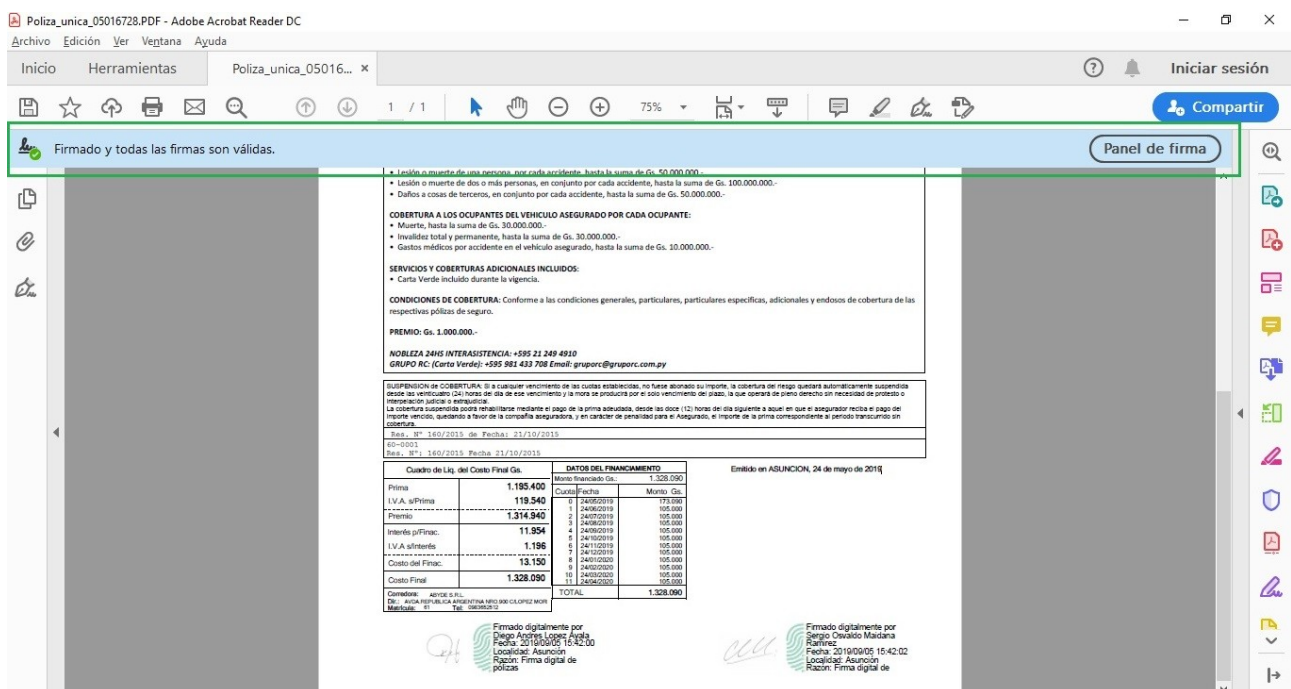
Poliza_unica_05016728.PDF - Adobe Acrobat Reader DC
Archivo Edición Ver Ventana Ayuda
Inicio Herramientas Poliza_unica_05016... ×
Iniciar sesión
1 / 1 75%
Compartir
Firmado y todas las firmas son válidas.
Panel de firma

• Lesión o muerte de una persona, por cada accidente, hasta la suma de Gs. 50.000.000.-
• Lesión o muerte de dos o más personas, en conjunto por cada accidente, hasta la suma de Gs. 100.000.000.-
• Daños a cosas de terceros, en conjunto por cada accidente, hasta la suma de Gs. 50.000.000.-

COBERTURA A LOS OCUPANTES DEL VEHICULO ASEGURADO POR CADA OCUPANTE:
• Muerte, hasta la suma de Gs. 30.000.000.-
• Invalidez total y permanente, hasta la suma de Gs. 30.000.000.-
• Gastos médicos por accidente en el vehículo asegurado, hasta la suma de Gs. 10.000.000.-

SERVICIOS Y COBERTURAS ADICIONALES INCLUIDOS:
• Carta Verde incluido durante la vigencia.

CONDICIONES DE COBERTURA: Conforme a las condiciones generales, particulares, particulares especificas, adicionales y endosos de cobertura de las respectivas pólizas de seguro.

PREMIO: Gs. 1.000.000.-

NOBLEZA 24HS INTERASISTENCIA: +595 21 249 4910
GRUPO RC: (Carta Verde): +595 981 433 708 Email: gruporc@gruporc.com.py

SUSPENSION de COBERTURA: Si a cualquier vencimiento de las cuotas establecidas, no fuese abonado su importe, la cobertura del riesgo quedará automáticamente suspendida desde las veinticuatro (24) horas del día de ese vencimiento y la mora se producirá por el solo vencimiento del plazo, la que operará de pleno derecho sin necesidad de protesto o interpelación judicial o extrajudicial.
La cobertura suspendida podrá rehabilitarse mediante el pago de la prima adeudada, desde las doce (12) horas del día siguiente a aquel en que el asegurador reciba el pago del importe vencido, quedando a favor de la compañía aseguradora, y en carácter de penalidad para el Asegurado, el importe de la prima correspondiente al periodo transcurrido sin cobertura.
Res. N° 160/2015 de Fecha: 21/10/2015
60-0001
Res. N°: 160/2015 Fecha 21/10/2015

| Cuadro de Liq. del Costo Final Gs. | |
|---|---|
| Prima | 1.195.400 |
| I.V.A. s/Prima | 119.540 |
| Premio | 1.314.940 |
| Interés p/Finac. | 11.954 |
| I.V.A s/Interés | 1.196 |
| Costo del Finac. | 13.150 |
| Costo Final | 1.328.090 |

Corredora: ABYDE S.R.L.
Dir.: AVDA.REPUBLICA ARGENTINA NRO.900 C/LOPEZ MOR
Matricula: 61 Tel: 0983652512

DATOS DEL FINANCIAMIENTO
Monto financiado Gs.: 1.328.090

| Cuota | Fecha | Monto Gs. |
|---|---|---|
| 0 | 24/05/2019 | 173.090 |
| 1 | 24/06/2019 | 105.000 |
| 2 | 24/07/2019 | 105.000 |
| 3 | 24/08/2019 | 105.000 |
| 4 | 24/09/2019 | 105.000 |
| 5 | 24/10/2019 | 105.000 |
| 6 | 24/11/2019 | 105.000 |
| 7 | 24/12/2019 | 105.000 |
| 8 | 24/01/2020 | 105.000 |
| 9 | 24/02/2020 | 105.000 |
| 10 | 24/03/2020 | 105.000 |
| 11 | 24/04/2020 | 105.000 |
| TOTAL | | 1.328.090 |

Emitido en ASUNCION, 24 de mayo de 2019

Firmado digitalmente por Diego Andres Lopez Ayala
Fecha: 2019/09/05 15:42:00
Localidad: Asunción
Razón: Firma digital de polizas

Firmado digitalmente por Sergio Osvaldo Maidana Ramirez
Fecha: 2019/09/05 15:42:02
Localidad: Asunción
Razón: Firma digital de